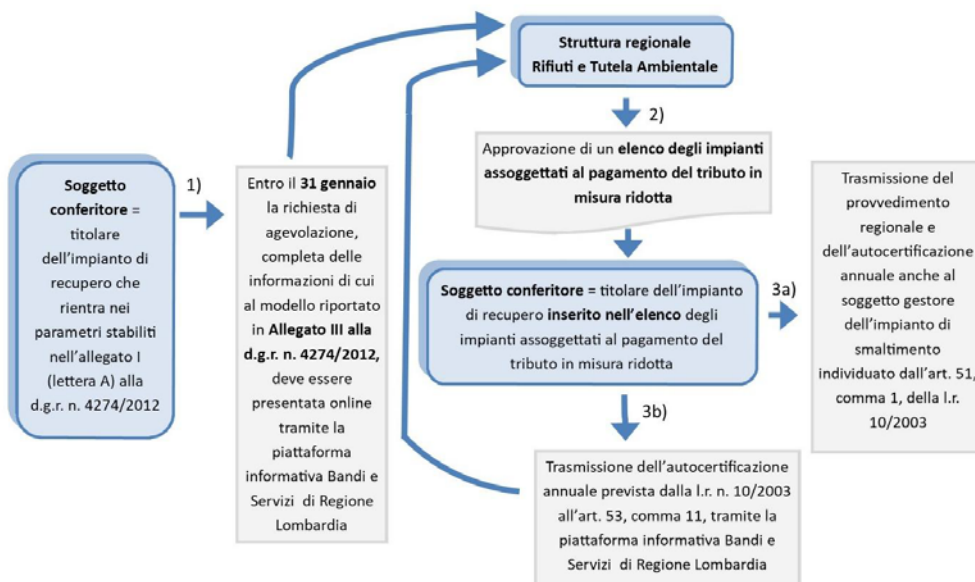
Soggetto conferitore = titolare dell'impianto di recupero che rientra nei parametri stabiliti nell'allegato I (lettera A) alla d.g.r. n. 4274/2012

1)

Entro il 31 gennaio la richiesta di agevolazione, completa delle informazioni di cui al modello riportato in Allegato III alla d.g.r. n. 4274/2012, deve essere presentata online tramite la piattaforma informativa Bandi e Servizi di Regione Lombardia

Struttura regionale Rifiuti e Tutela Ambientale

2)

Approvazione di un elenco degli impianti assoggettati al pagamento del tributo in misura ridotta

Soggetto conferitore = titolare dell'impianto di recupero inserito nell'elenco degli impianti assoggettati al pagamento del tributo in misura ridotta

3a)

Trasmissione del provvedimento regionale e dell'autocertificazione annuale anche al soggetto gestore dell'impianto di smaltimento individuato dall'art. 51, comma 1, della l.r. 10/2003

3b)

Trasmissione dell'autocertificazione annuale prevista dalla l.r. n. 10/2003 all'art. 53, comma 11, tramite la piattaforma informativa Bandi e Servizi di Regione Lombardia